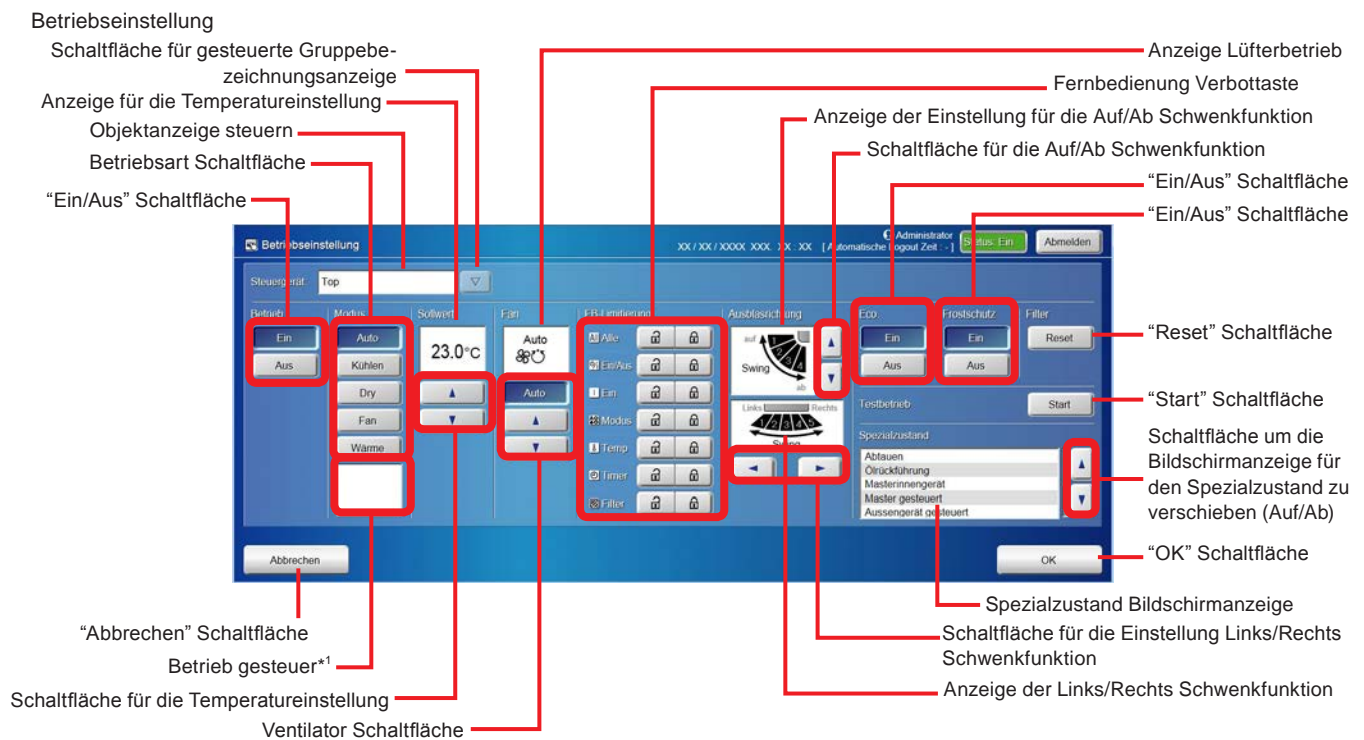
Betriebseinstellung

Schaltfläche für gesteuerte Gruppebezeichnungsanzeige

Anzeige für die Temperatureinstellung

Objektanzeige steuern

Betriebsart Schaltfläche

“Ein/Aus” Schaltfläche

Anzeige Lüfterbetrieb

Fernbedienung Verbottaste

Anzeige der Einstellung für die Auf/Ab Schwenkfunktion

Schaltfläche für die Auf/Ab Schwenkfunktion

“Ein/Aus” Schaltfläche

“Ein/Aus” Schaltfläche

Betriebseinstellung

XX / XX / XXXX XXX. XX : XX [Automatische Logout Zeit : -]

Administrator

Status: Ein

Abmelden

Steuergerät

Top

Betrieb

Ein

Aus

Modus

Auto

Kühlen

Dry

Fan

Wärme

Sollwert

23.0°C

Fan

Auto

Auto

FB Limitierung

Alle

Ein/Aus

Ein

Modus

Temp

Timer

Filter

Ausblasrichtung

auf

Swing

ab

Links

Rechts

Swing

Eco

Ein

Aus

Frostschutz

Ein

Aus

Filter

Reset

Testbetrieb

Start

Spezialzustand

Abtauen

Ölrückführung

Masterinnengerät

Master gesteuert

Aussengerät gesteuert

Abbrechen

OK

“Reset” Schaltfläche

“Start” Schaltfläche

Schaltfläche um die Bildschirmanzeige für den Spezialzustand zu verschieben (Auf/Ab)

“OK” Schaltfläche

Spezialzustand Bildschirmanzeige

Schaltfläche für die Einstellung Links/Rechts Schwenkfunktion

Anzeige der Links/Rechts Schwenkfunktion

“Abbrechen” Schaltfläche

Betrieb gesteuer*$^1$

Schaltfläche für die Temperatureinstellung

Ventilator Schaltfläche